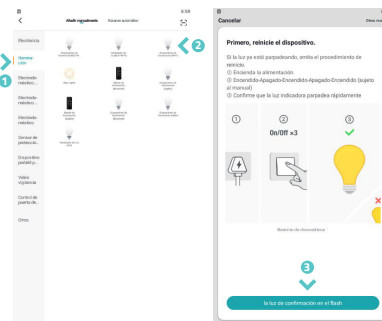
Añadir manualmente Escaneo automático

Electricista

Iluminación

Electrodoméstico...

Electrodoméstico...

Electrodoméstico...

Sensor de protección...

Dispositivo portátil y...

Video vigilancia

Control de puerta de...

Otros

1

2

Cancelar

Primero, reinicie el dispositivo.

Si la luz ya está parpadeando, omita el procedimiento de reinicio.
① Encienda la alimentación
② Encendido-Apagado-Encendido-Apagado-Encendido (sujeto al manual)
③ Confirme que la luz indicadora parpadea rápidamente

①

②
On/Off x3

③

3

la luz de confirmación en el flash